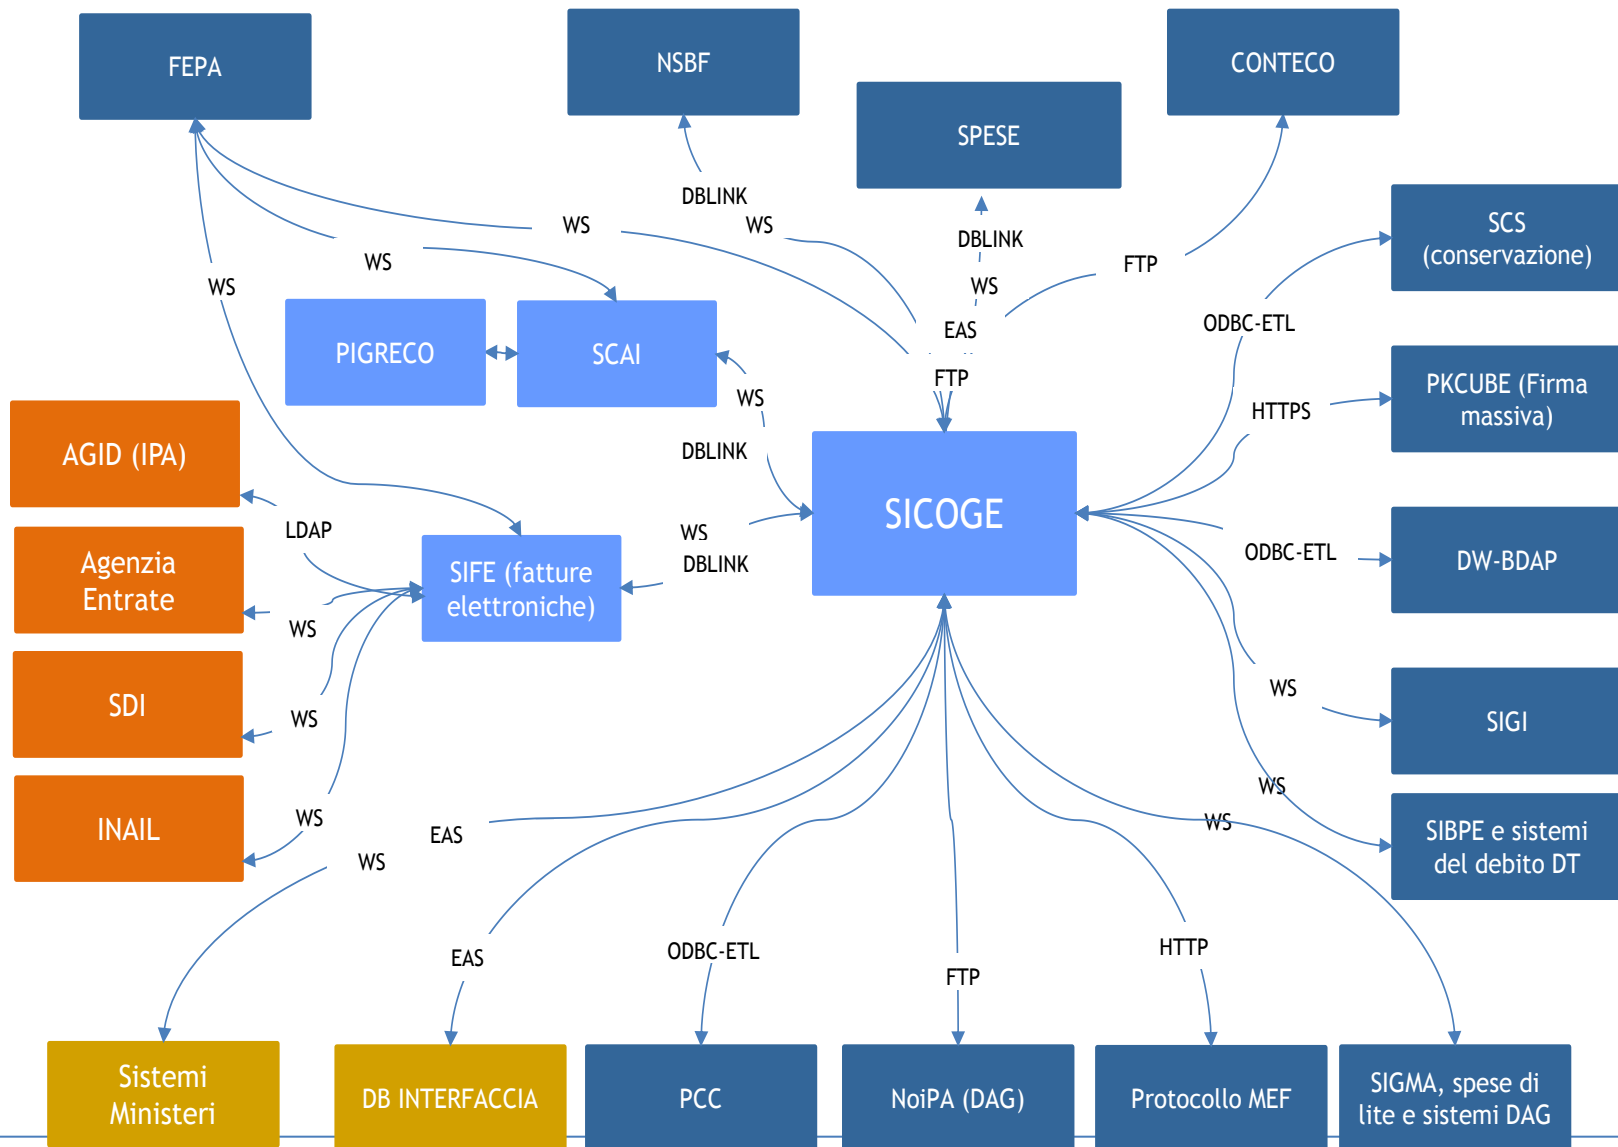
FEPA

NSBF

SPESE

CONTECO

SCS (conservazione)

PKCUBE (Firma massiva)

DW-BDAP

SIGI

SIBPE e sistemi del debito DT

PIGRECO

SCAI

AGID (IPA)

Agenzia Entrate

SDI

INAIL

SIFE (fatture elettroniche)

SICOGE

Sistemi Ministeri

DB INTERFACCIA

PCC

NoiPA (DAG)

Protocollo MEF

SIGMA, spese di lite e sistemi DAG

WS

WS

WS

DBLINK

WS

DBLINK

WS

EAS

FTP

FTP

ODBC-ETL

HTTPS

ODBC-ETL

WS

WS

WS

WS

DBLINK

WS

DBLINK

LDAP

WS

WS

WS

WS

EAS

EAS

ODBC-ETL

FTP

HTTP